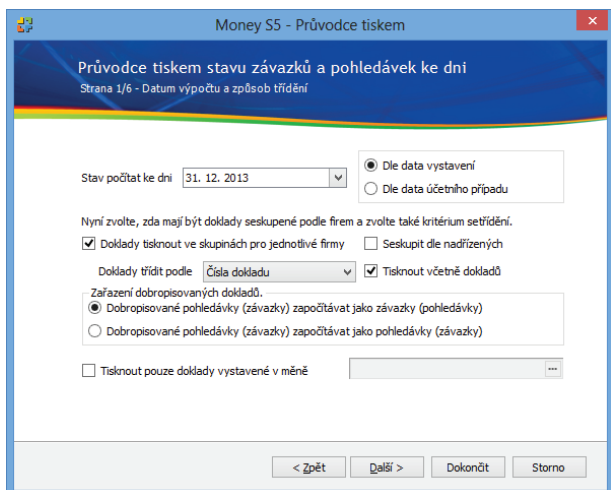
Money S5 - Průvodce tiskem

Průvodce tiskem stavu závazků a pohledávek ke dni
Strana 1/6 - Datum výpočtu a způsob třídění

Stav počítat ke dni 31. 12. 2013

Dle data vystavení
Dle data účetního případu

Nyní zvolte, zda mají být doklady seskupené podle firem a zvolte také kritérium setřídění.

Doklady tisknout ve skupinách pro jednotlivé firmy
Seskupit dle nadřízených

Doklady třídit podle Čísla dokladu
Tisknout včetně dokladů

Zařazení dobropisovaných dokladů.
Dobropisované pohledávky (závazky) započítávat jako závazky (pohledávky)
Dobropisované pohledávky (závazky) započítávat jako pohledávky (závazky)

Tisknout pouze doklady vystavené v měně

...

< Zpět
Další >
Dokončit
Storno